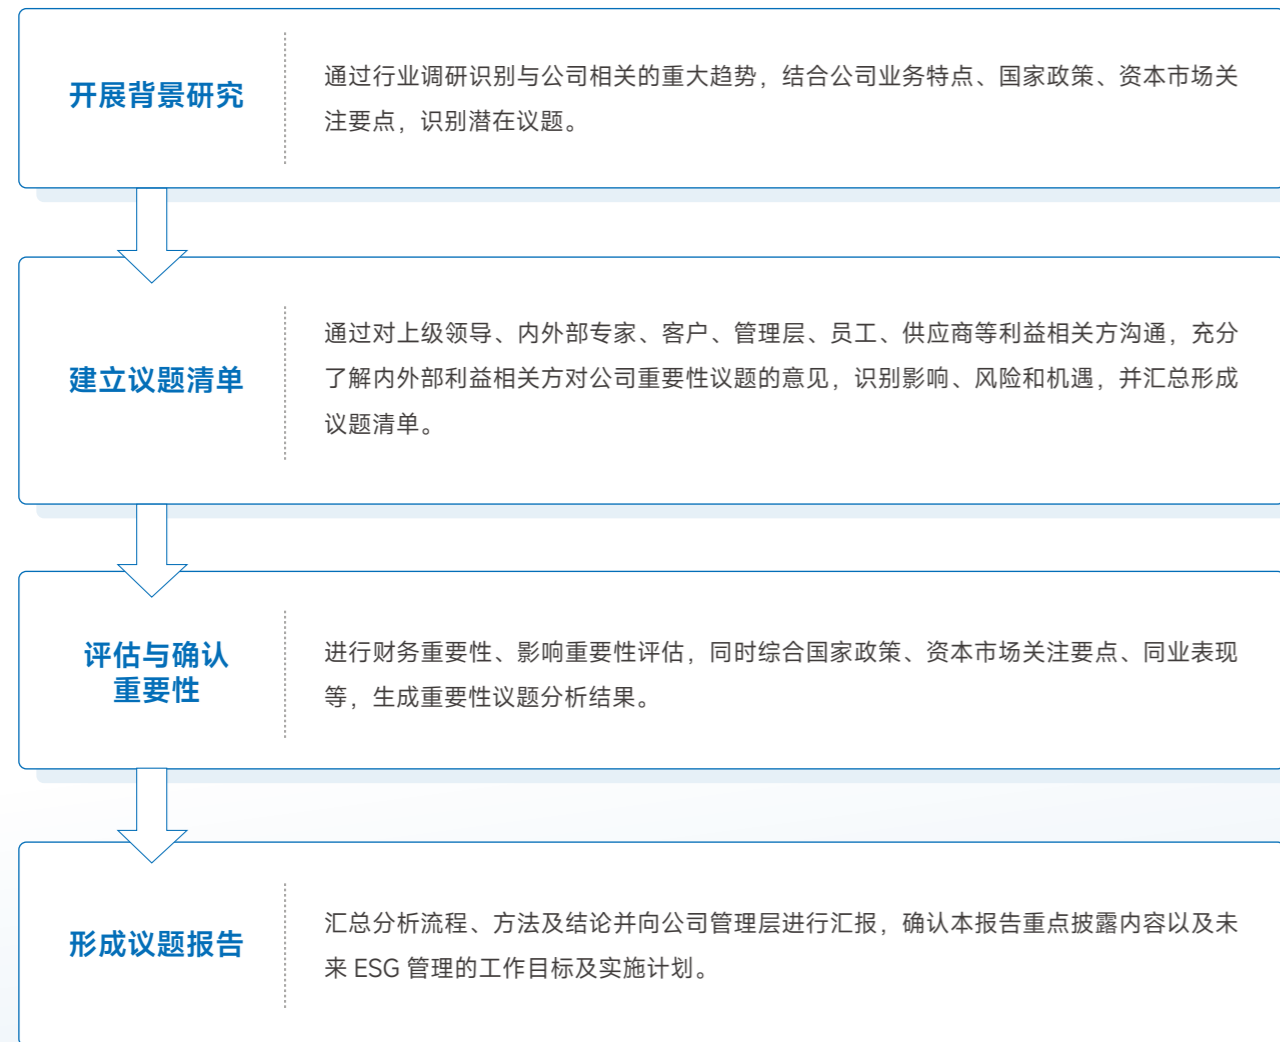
开展背景研究

通过行业调研识别与公司相关的重大趋势，结合公司业务特点、国家政策、资本市场关注要点，识别潜在议题。

建立议题清单

通过对上级领导、内外部专家、客户、管理层、员工、供应商等利益相关方沟通，充分了解内外部利益相关方对公司重要性议题的意见，识别影响、风险和机遇，并汇总形成议题清单。

评估与确认重要性

进行财务重要性、影响重要性评估，同时综合国家政策、资本市场关注要点、同业表现等，生成重要性议题分析结果。

形成议题报告

汇总分析流程、方法及结论并向公司管理层进行汇报，确认本报告重点披露内容以及未来 ESG 管理的工作目标及实施计划。